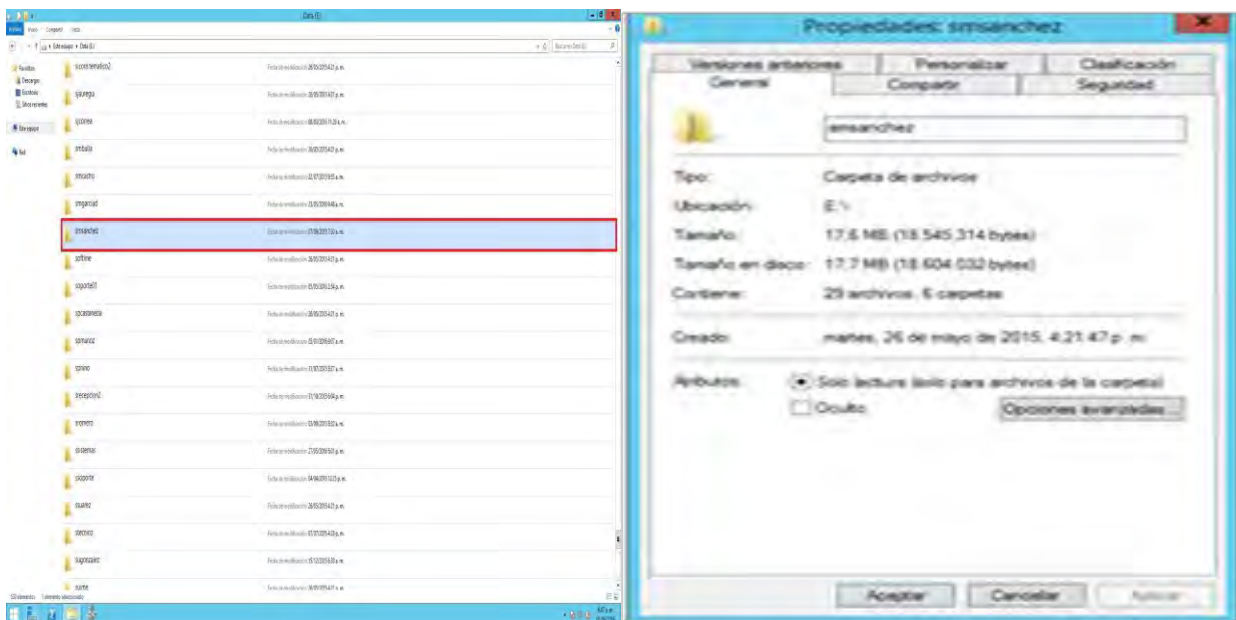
Data (E:)

Archivo Inicio Compartir Vista

Este equipo › Data (E:)

Buscar en Data (E:)

Favoritos
Descargas
Escritorio
Sitios recientes

Este equipo

Red

sicontrematico2
sjaurequi
sjcorrea
smbala
smcastro
smgarcia
smsanchez
softline
soporte01
spcastaneda
spmunoz
spnino
srecepcion2
sromero
ssistemas
ssoporte
ssuarez
stecnico
sugnospaez
suarte

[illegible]

Propiedades: smsanchez

Versiones anteriores | Personalizar | Clasificación
General | Compartir | Seguridad

smsanchez

Tipo: Carpeta de archivos

Ubicación: E:\

Tamaño: 17,6 MB (18.545.314 bytes)

Tamaño en disco: 17,7 MB (18.604.032 bytes)

Contiene: 29 archivos, 6 carpetas

Creado: martes, 26 de mayo de 2015, 4:21:47 p. m.

Atributos: Solo lectura (solo para archivos de la carpeta)
Oculto
Opciones avanzadas...

Aceptar Cancelar Aplicar